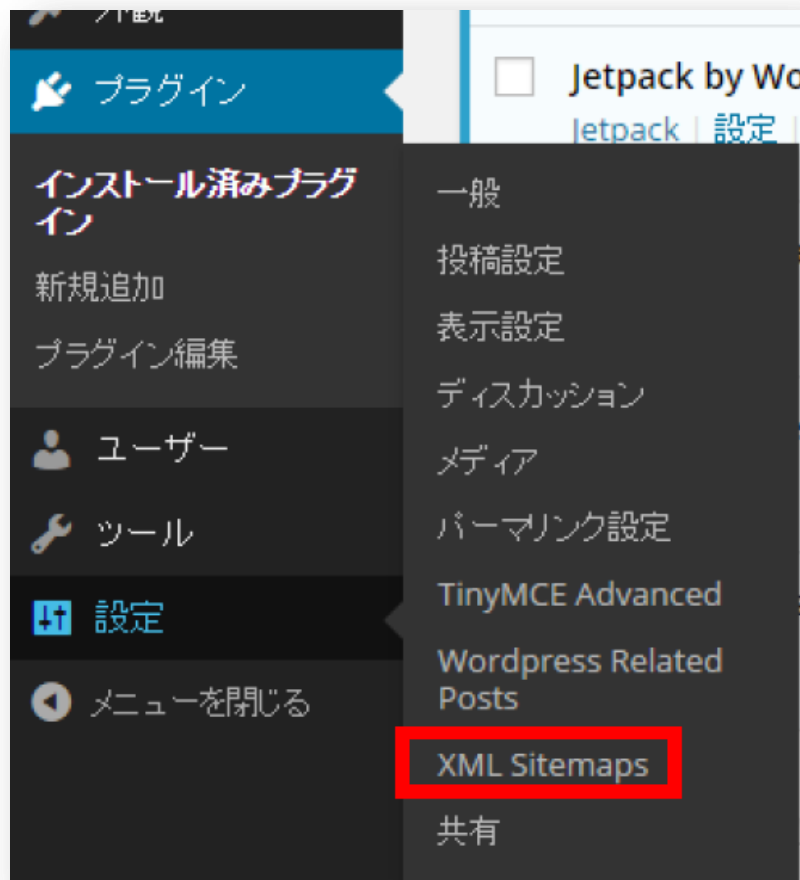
外観

プラグイン

インストール済みプラグイン

新規追加

プラグイン編集

ユーザー

ツール

設定

メニューを閉じる

Jetpack by Wo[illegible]

Jetpack | 設定

一般

投稿設定

表示設定

ディスカッション

メディア

パーマリンク設定

TinyMCE Advanced

Wordpress Related Posts

XML Sitemaps

共有